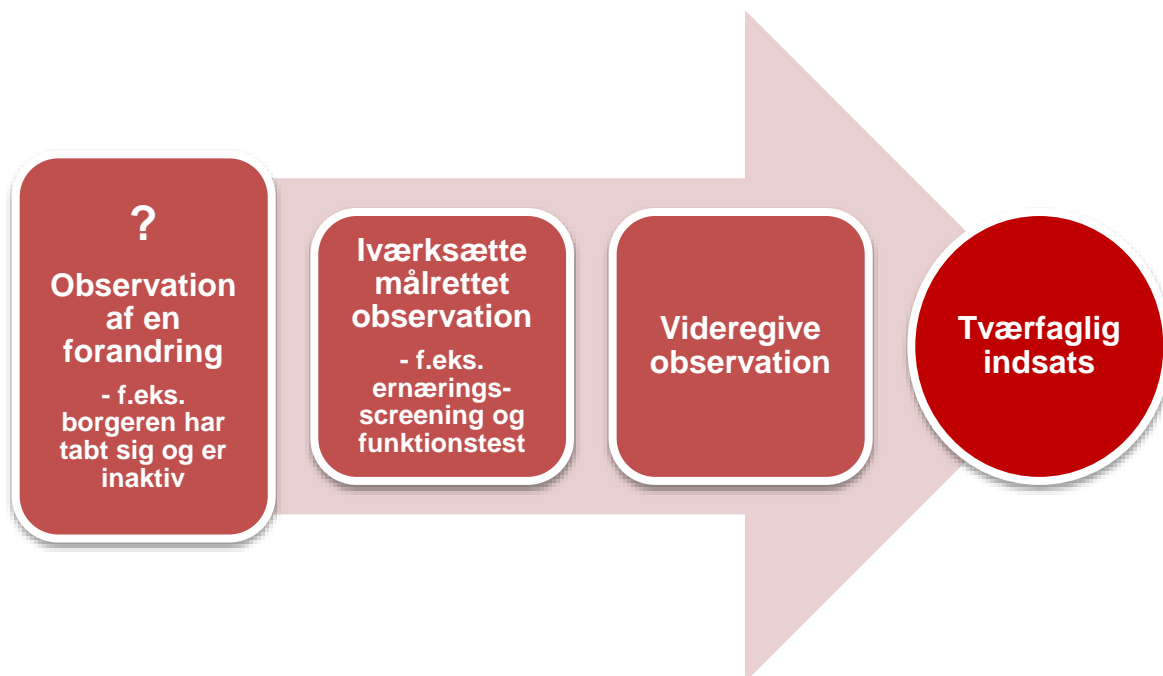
?

Observation af en forandring

- f.eks. borgeren har tabt sig og er inaktiv

Iværksætte målrettet observation

- f.eks. ernærings-screening og funktionstest

Videregive observation

Tværfaglig indsats